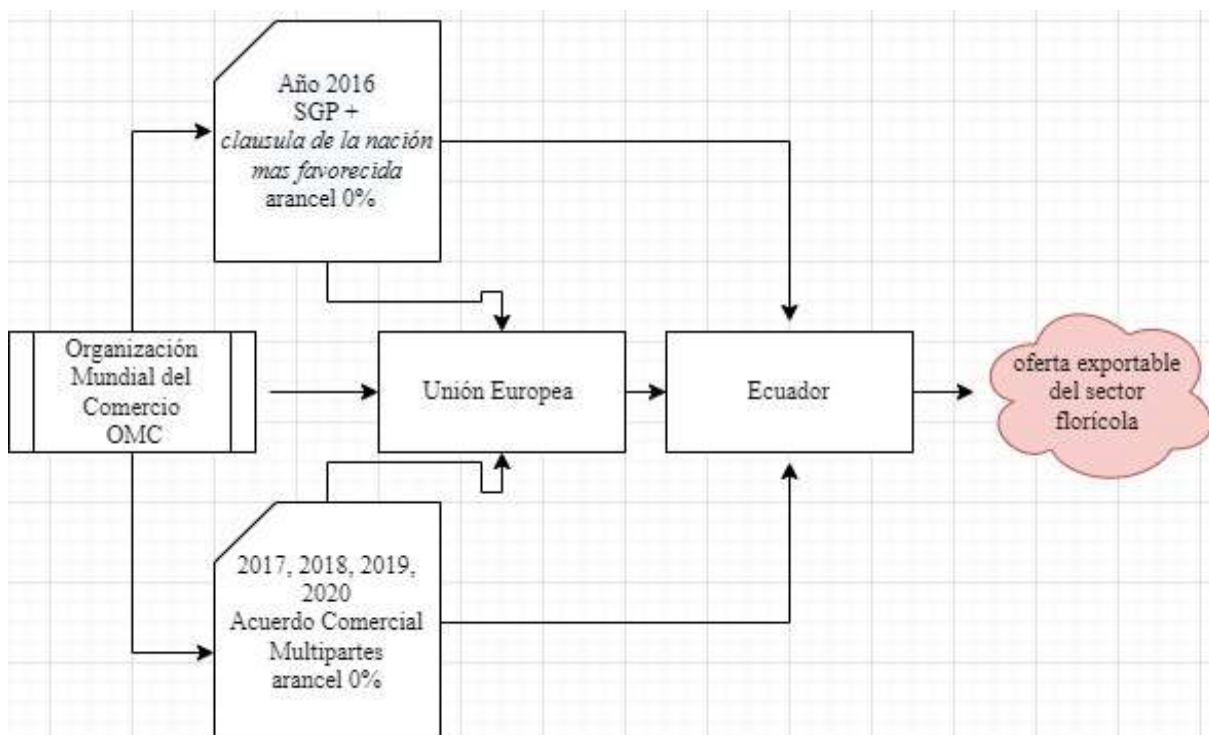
Año 2016
SGP +
clausula de la nación
mas favorecida
arancel 0%

Organización
Mundial del
Comercio
OMC

Unión Europea

Ecuador

oferta exportable
del sector
florícola

2017, 2018, 2019,
2020
Acuerdo Comercial
Multipartes
arancel 0%